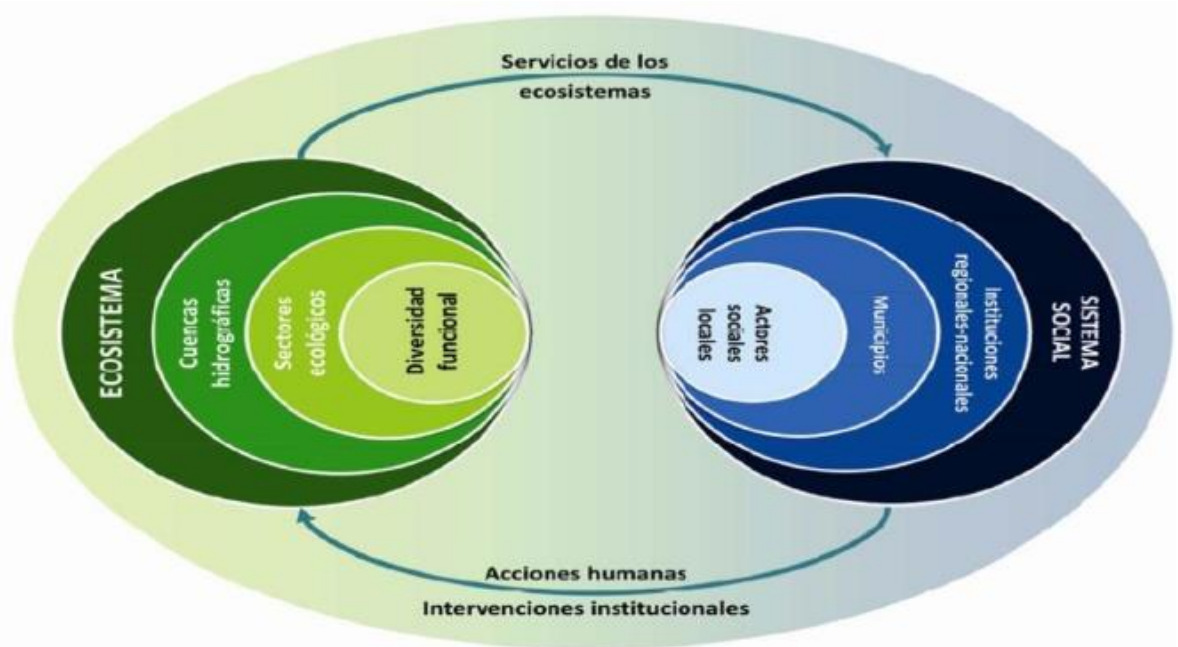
Servicios de los ecosistemas

ECOSISTEMA

Cuencas hidrográficas

Sectores ecológicos

Diversidad funcional

Actores sociales locales

Municipios

Instituciones regionales-nacionales

SISTEMA SOCIAL

Acciones humanas

Intervenciones institucionales